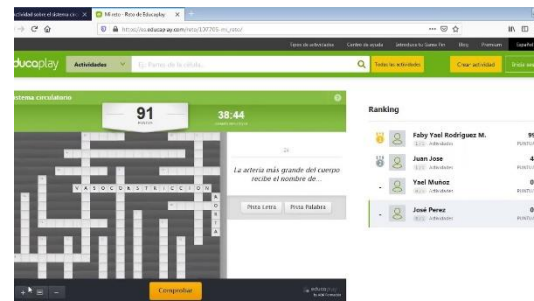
ctividad sobre el sistema circ ×
Mi reto - Reto de Educaplay ×
https://es.educaplay.com/reto/137765-mi_reto/
Todas las actividades
Centro de ayuda
Introduce tu Game Pin
Blog
Premium
Español
ducaplay
Actividades
Ej. Partes de la célula...
Todas las actividades
Crear actividad
Iniciar ses
istema circulatorio
91
38:44
2H
La arteria más grande del cuerpo recibe el nombre de ..
Pista Letra
Pista Palabra
V A S O C O N S T R I C C I O N
Comprobar
Ranking
Faby Yael Rodriguez M.
Juan Jose
Yael Muñoz
José Perez